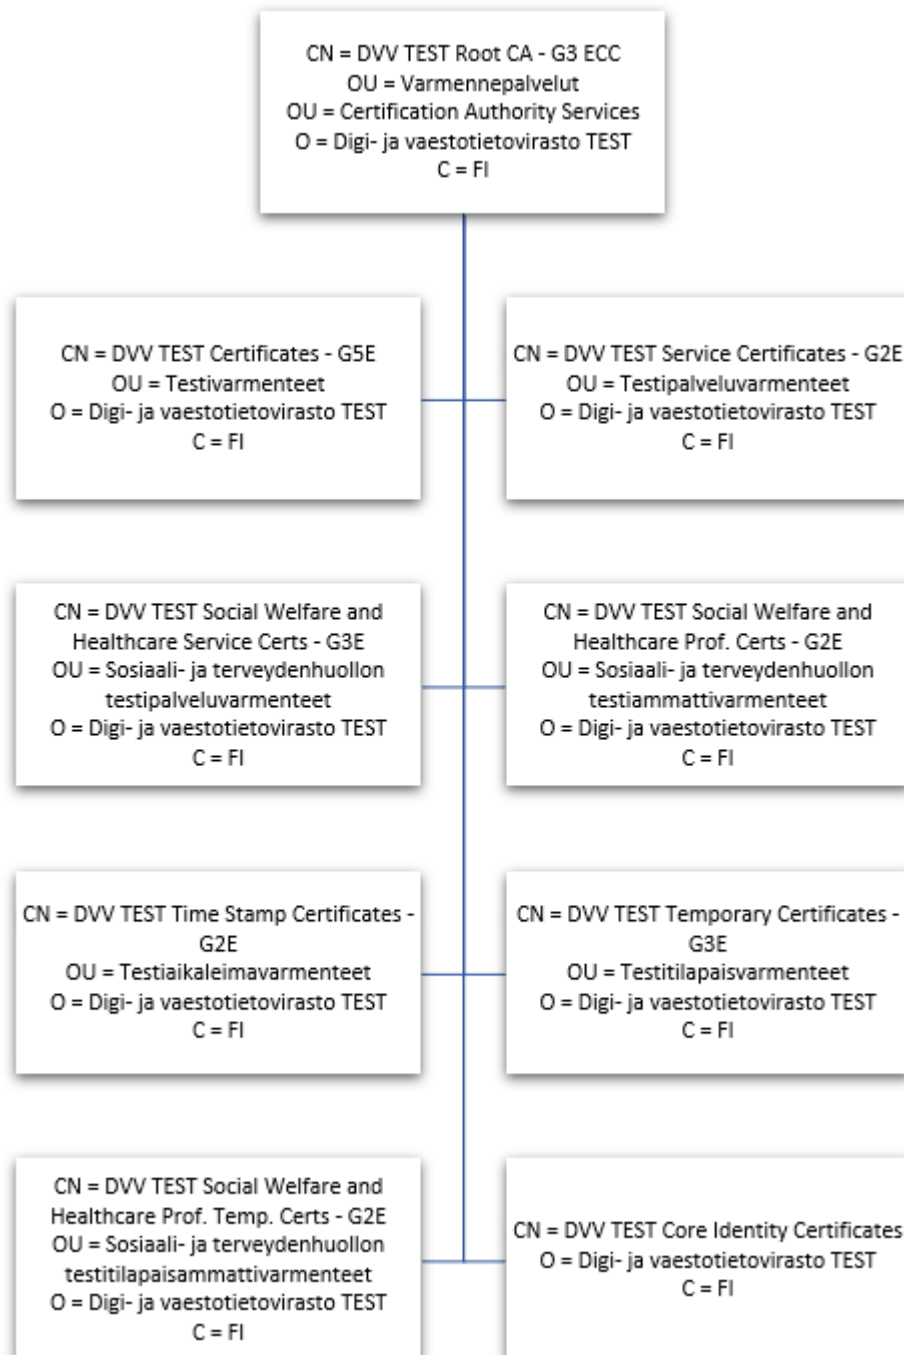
CN = DVV TEST Root CA - G3 ECC
OU = Varmennepalvelut
OU = Certification Authority Services
O = Digi- ja vaestotietovirasto TEST
C = FI

CN = DVV TEST Certificates - G5E
OU = Testivarmenteet
O = Digi- ja vaestotietovirasto TEST
C = FI

CN = DVV TEST Service Certificates - G2E
OU = Testipalveluvarmenteet
O = Digi- ja vaestotietovirasto TEST
C = FI

CN = DVV TEST Social Welfare and Healthcare Service Certs - G3E
OU = Sosiaali- ja terveydenhuollon testipalveluvarmenteet
O = Digi- ja vaestotietovirasto TEST
C = FI

CN = DVV TEST Social Welfare and Healthcare Prof. Certs - G2E
OU = Sosiaali- ja terveydenhuollon testiammattivarmenteet
O = Digi- ja vaestotietovirasto TEST
C = FI

CN = DVV TEST Time Stamp Certificates - G2E
OU = Testiaikaleimavarmenteet
O = Digi- ja vaestotietovirasto TEST
C = FI

CN = DVV TEST Temporary Certificates - G3E
OU = Testitilapaisvarmenteet
O = Digi- ja vaestotietovirasto TEST
C = FI

CN = DVV TEST Social Welfare and Healthcare Prof. Temp. Certs - G2E
OU = Sosiaali- ja terveydenhuollon testitilapaisammattivarmenteet
O = Digi- ja vaestotietovirasto TEST
C = FI

CN = DVV TEST Core Identity Certificates
O = Digi- ja vaestotietovirasto TEST
C = FI